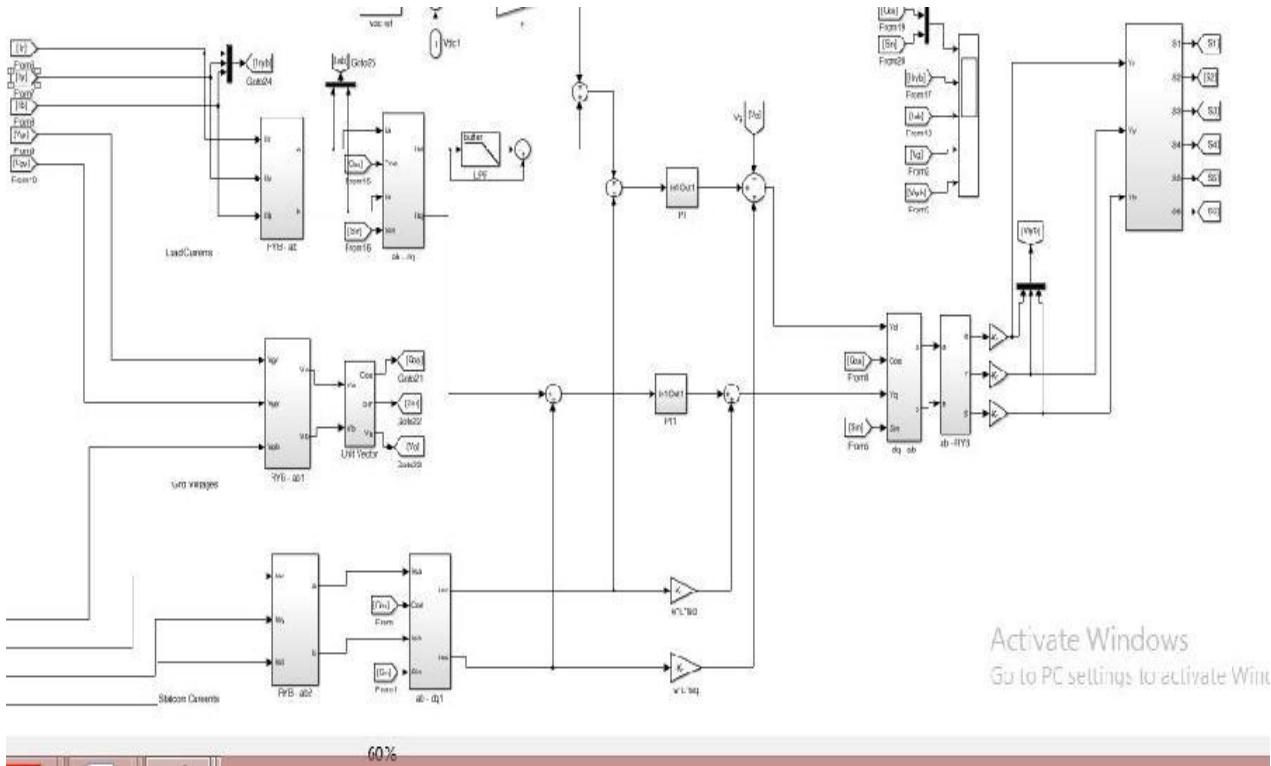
Vdc ref

1 Vdc1

[Ir]
From
[Iy]
From
[Ib]
From
[Vor]
From
[Vov]
From0

[Iryb]
Goto24

[Iab]
Goto25

Ia
Cos
Ib
Sin

[Cos]
From15

[Sin]
From16

Id
Iq

butter
LPF

Ir
Iy
Ib

RYB - ab

Load Currents

ab - dq

In1 Out1
PI

$V_d$
[Vo]

[Cos]
From19
[Sin]
From20

[Iryb]
From17

[Iab]
From13

[Iq]
From2

[Vryb]
From5

Vr
Vy
Vb

S1
S2
S3
S4
S5
S6

[S1]
[S2]
[S3]
[S4]
[S5]
[S6]

[Vryb]

Vd
Cos
Vq
Sin

[Cos]
From8

[Sin]
From9

dq - ab

ab - RYB

K
K
K

Vgr
Vgy
Vgb

Va
Vb

RYB - ab1

Cos
Sin

[Cos]
Goto21

[Sin]
Goto22

[Vo]
Goto33

Unit Vector

Grid Voltages

In1 Out1
PI1

Isr
Isy
Isb

RYB - ab2

Statcom Currents

Isa
Cos
Isb
Sin

[Cos]
From

[Sin]
From1

ab - dq1

K
w*L*Isd

K
w*L*Isq

Activate Windows
Go to PC settings to activate Wind

60%